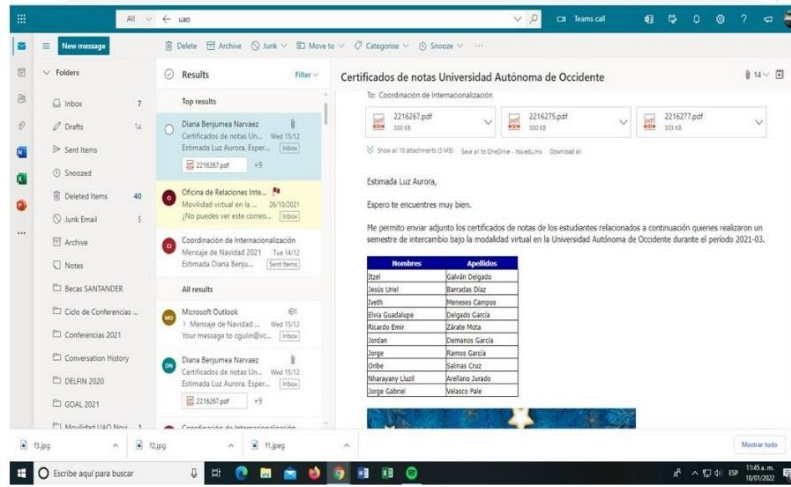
All ← uao
Teams call

New message
Delete Archive Junk Move to Categorise Snooze ···

Folders
Inbox 7
Drafts 14
Sent Items
Snoozed
Deleted Items 40
Junk Email 5
Archive
Notes
Becas SANTANDER
Ciclo de Conferencias ...
Conferencias 2021
Conversation History
DELFIN 2020
GOAL 2021
Movilidad UAO Novi... 1

Results Filter
Top results
Diana Benjumea Narvaez
Certificados de notas Un... Wed 15/12
Estimada Luz Aurora, Esper... Inbox
2216267.pdf +9

Oficina de Relaciones Inte...
Movilidad virtual en la ... 26/10/2021
¡No puedes ver este correo... Inbox

Coordinación de Internacionalización
Mensaje de Navidad 2021 Tue 14/12
Estimada Diana Benju... Sent Items

All results
Microsoft Outlook
> Mensaje de Navidad ... Wed 15/12
Your message to cgulin@vc... Inbox

Diana Benjumea Narvaez
Certificados de notas Un... Wed 15/12
Estimada Luz Aurora, Esper... Inbox
2216267.pdf +9

Coordinación de Internacionalización

Certificados de notas Universidad Autónoma de Occidente
14
To: Coordinación de Internacionalización
2216267.pdf 300 KB
2216275.pdf 300 KB
2216277.pdf 303 KB
Show all 10 attachments (3 MB) Save all to OneDrive - ... Download all

Estimada Luz Aurora,

Espero te encuentres muy bien.

Me permito enviar adjunto los certificados de notas de los estudiantes relacionados a continuación quienes realizaron un semestre de intercambio bajo la modalidad virtual en la Universidad Autónoma de Occidente durante el período 2021-03.

| Nombres | Apellidos |
|---|---|
| Itzel | Galván Delgado |
| Jesús Uriel | Barradas Díaz |
| Iveth | Meneses Campos |
| Elvia Guadalupe | Delgado García |
| Ricardo Emir | Zárate Mota |
| Jordan | Demanos García |
| Jorge | Ramos García |
| Oribe | Salinas Cruz |
| Nharayany Lluzil | Arellano Jurado |
| Jorge Gabriel | Velasco Pale |

f3.jpg f2.jpg f1.jpeg
Mostrar todo
Escribe aquí para buscar
ESP 11:45 a. m. 10/01/2022